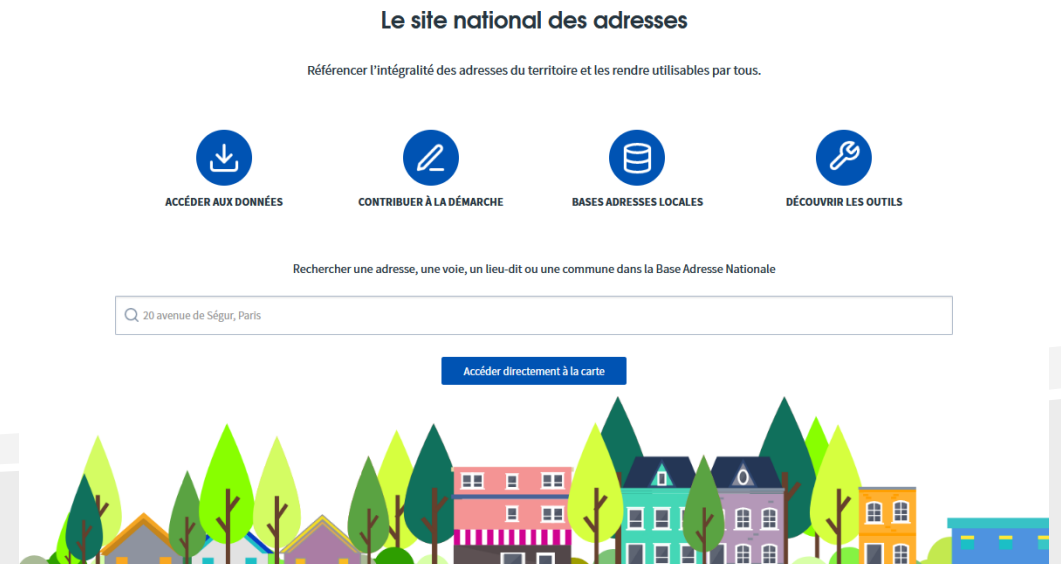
Le site national des adresses

Référencer l'intégralité des adresses du territoire et les rendre utilisables par tous.

ACCÉDER AUX DONNÉES

CONTRIBUER À LA DÉMARCHE

BASES ADRESSES LOCALES

DÉCOUVRIR LES OUTILS

Rechercher une adresse, une voie, un lieu-dit ou une commune dans la Base Adresse Nationale

20 avenue de Ségur, Paris

Accéder directement à la carte